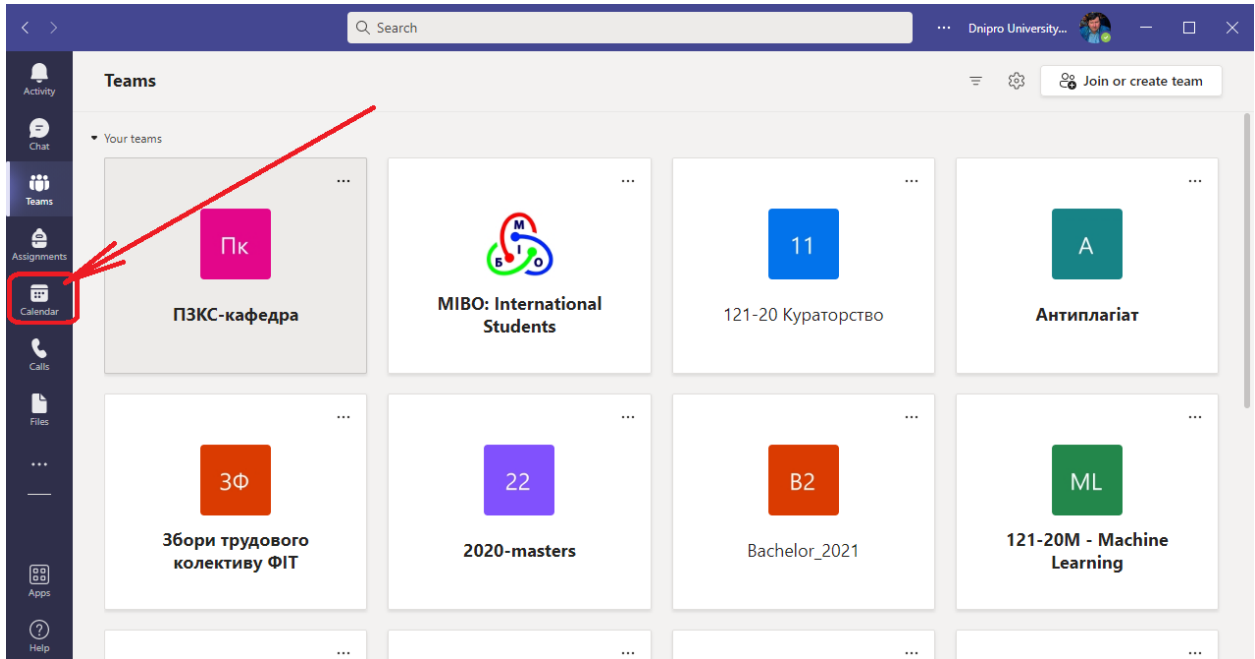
Search

Dnipro University...

Activity
Chat
Teams
Assignments
Calendar
Calls
Files
...
Apps
Help

Teams

Join or create team

Your teams

...
Пк
ПЗКС-кафедра

...
М
І
Б
О
MIBO: International Students

...
11
121-20 Кураторство

...
А
Антиплагіат

...
ЗФ
Збори трудового колективу ФІТ

...
22
2020-masters

...
B2
Bachelor_2021

...
ML
121-20M - Machine Learning

...
...
...
...